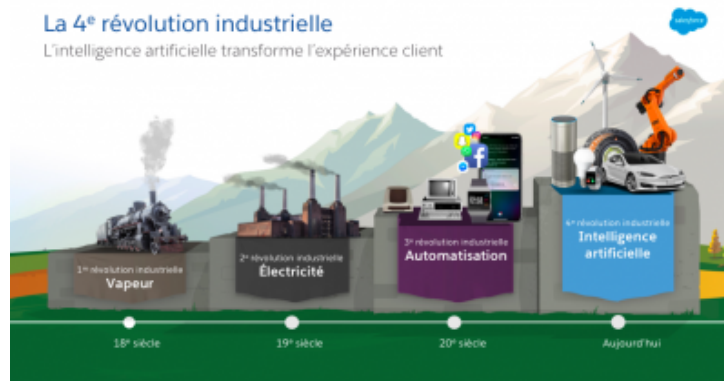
La 4$^e$ révolution industrielle

L'intelligence artificielle transforme l'expérience client

salesforce

1$^{re}$ révolution industrielle
Vapeur

2$^e$ révolution industrielle
Électricité

3$^e$ révolution industrielle
Automatisation

4$^e$ révolution industrielle
Intelligence artificielle

18$^e$ siècle

19$^e$ siècle

20$^e$ siècle

Aujourd'hui